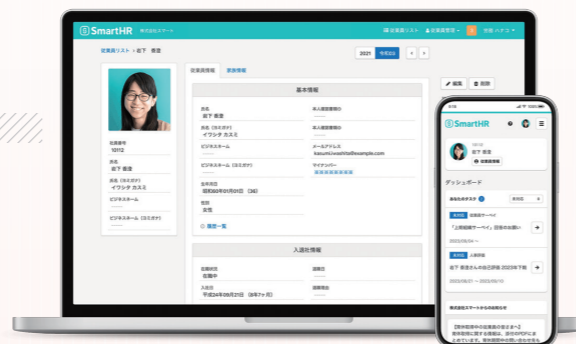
SmartHR 株式会社スマート
従業員リスト 従業員管理 労務 ハナコ
従業員リスト > 岩下 香澄
2021 年度表示
従業員情報 家族情報
編集 削除
基本情報
社員番号
10112
氏名
岩下 香澄
氏名（ヨミガナ）
イワシタ カスミ
ビジネスネーム
ビジネスネーム（ヨミガナ）
氏名
岩下 香澄
氏名（ヨミガナ）
イワシタ カスミ
ビジネスネーム
ビジネスネーム（ヨミガナ）
生年月日
昭和60年01月01日（36）
性別
女性
履歴一覧
本人確認書類
本人確認書類
メールアドレス
kasumi.iwashita@example.com
マイナンバー
入退社情報
在籍状況
在籍中
入社日
平成26年08月21日（8年7ヶ月）
退職日
退職事由
SmartHR
10112
岩下 香澄
従業員情報
ダッシュボード
あなたのタスク
未対応
「上期組織サーベイ」回答のお願い
2022/09/04
未対応
岩下 香澄さんの自己評価 2023年下期
2022/08/21 ～ 2022/09/22
株式会社スマートからのお知らせ
【育休取得中の社員のみなさまへ】
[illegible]